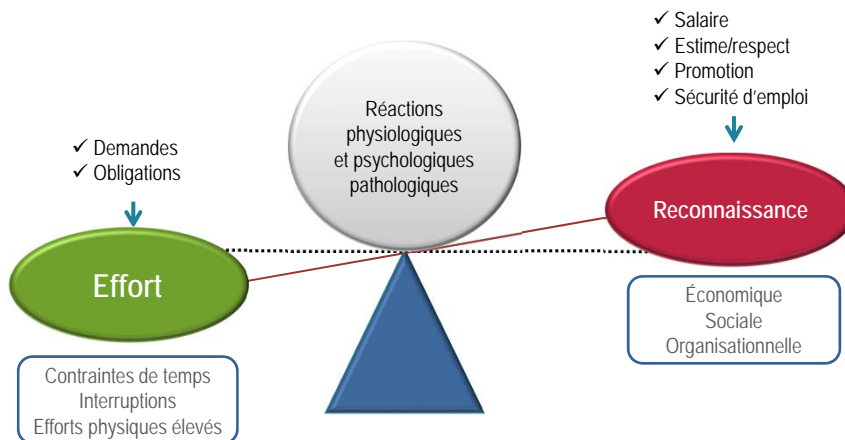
✓ Salaire
✓ Estime/respect
✓ Promotion
✓ Sécurité d'emploi

Réactions physiologiques et psychologiques pathologiques

✓ Demandes
✓ Obligations

Reconnaissance

Effort

Économique
Sociale
Organisationnelle

Contraintes de temps
Interruptions
Efforts physiques élevés